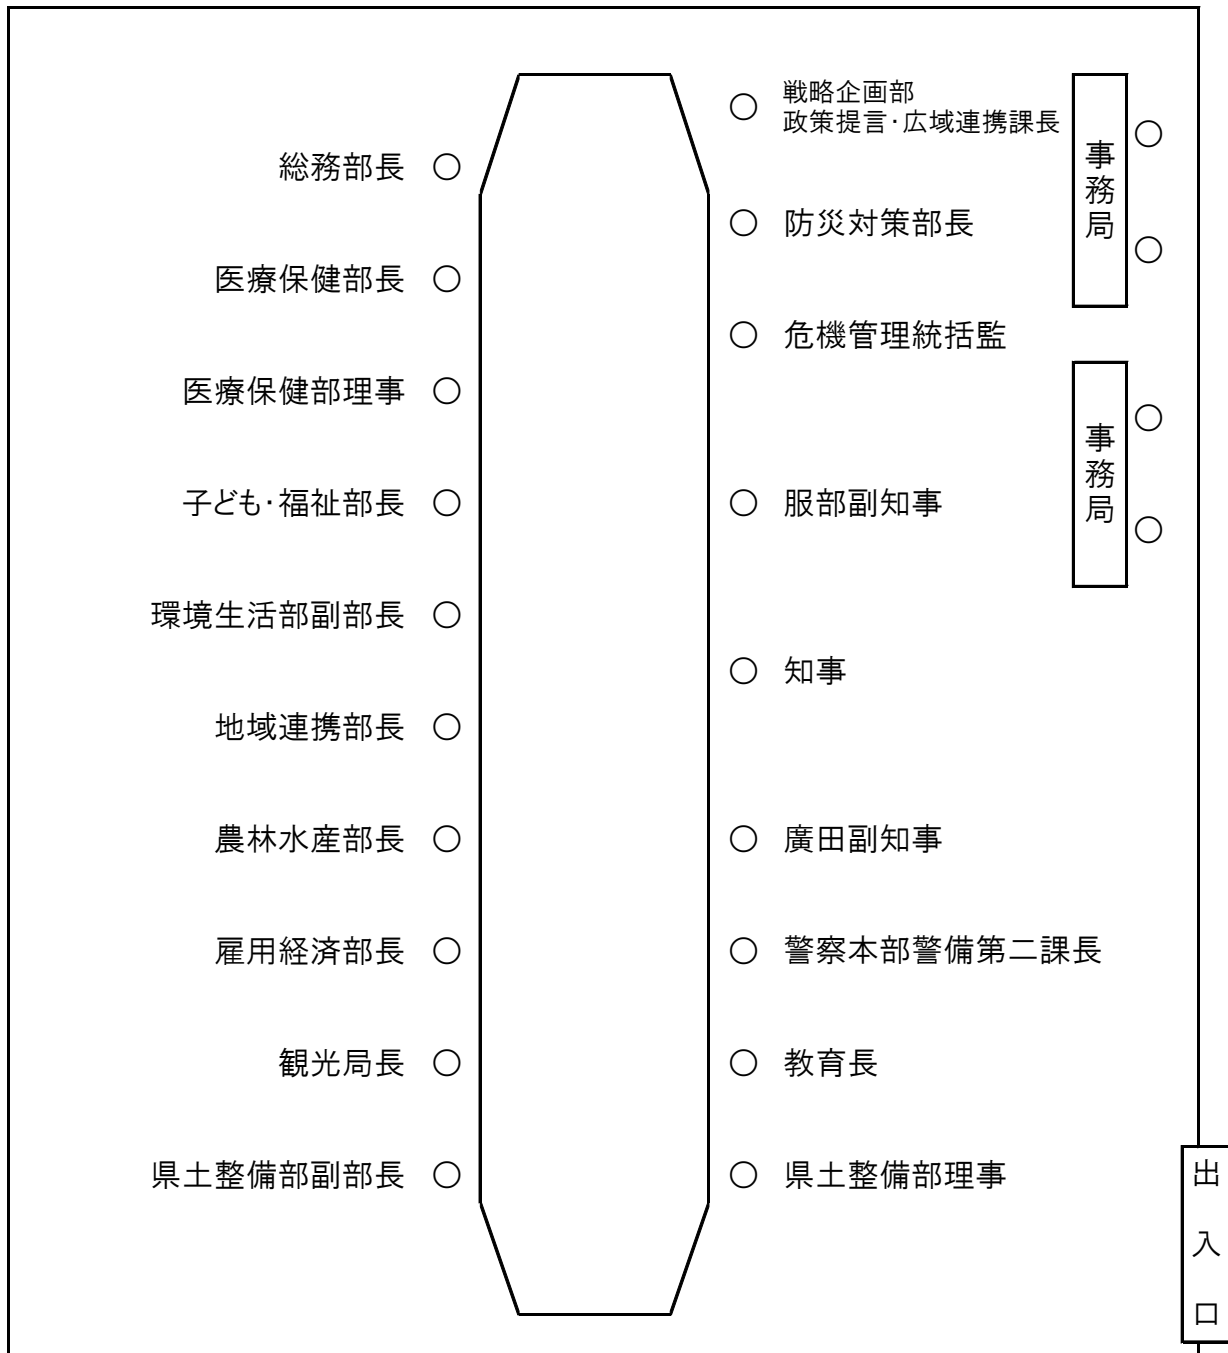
戦略企画部
政策提言･広域連携課長

事務局

総務部長

防災対策部長

医療保健部長

危機管理統括監

医療保健部理事

事務局

子ども･福祉部長

服部副知事

環境生活部副部長

知事

地域連携部長

農林水産部長

廣田副知事

雇用経済部長

警察本部警備第二課長

観光局長

教育長

県土整備部副部長

県土整備部理事

出入口